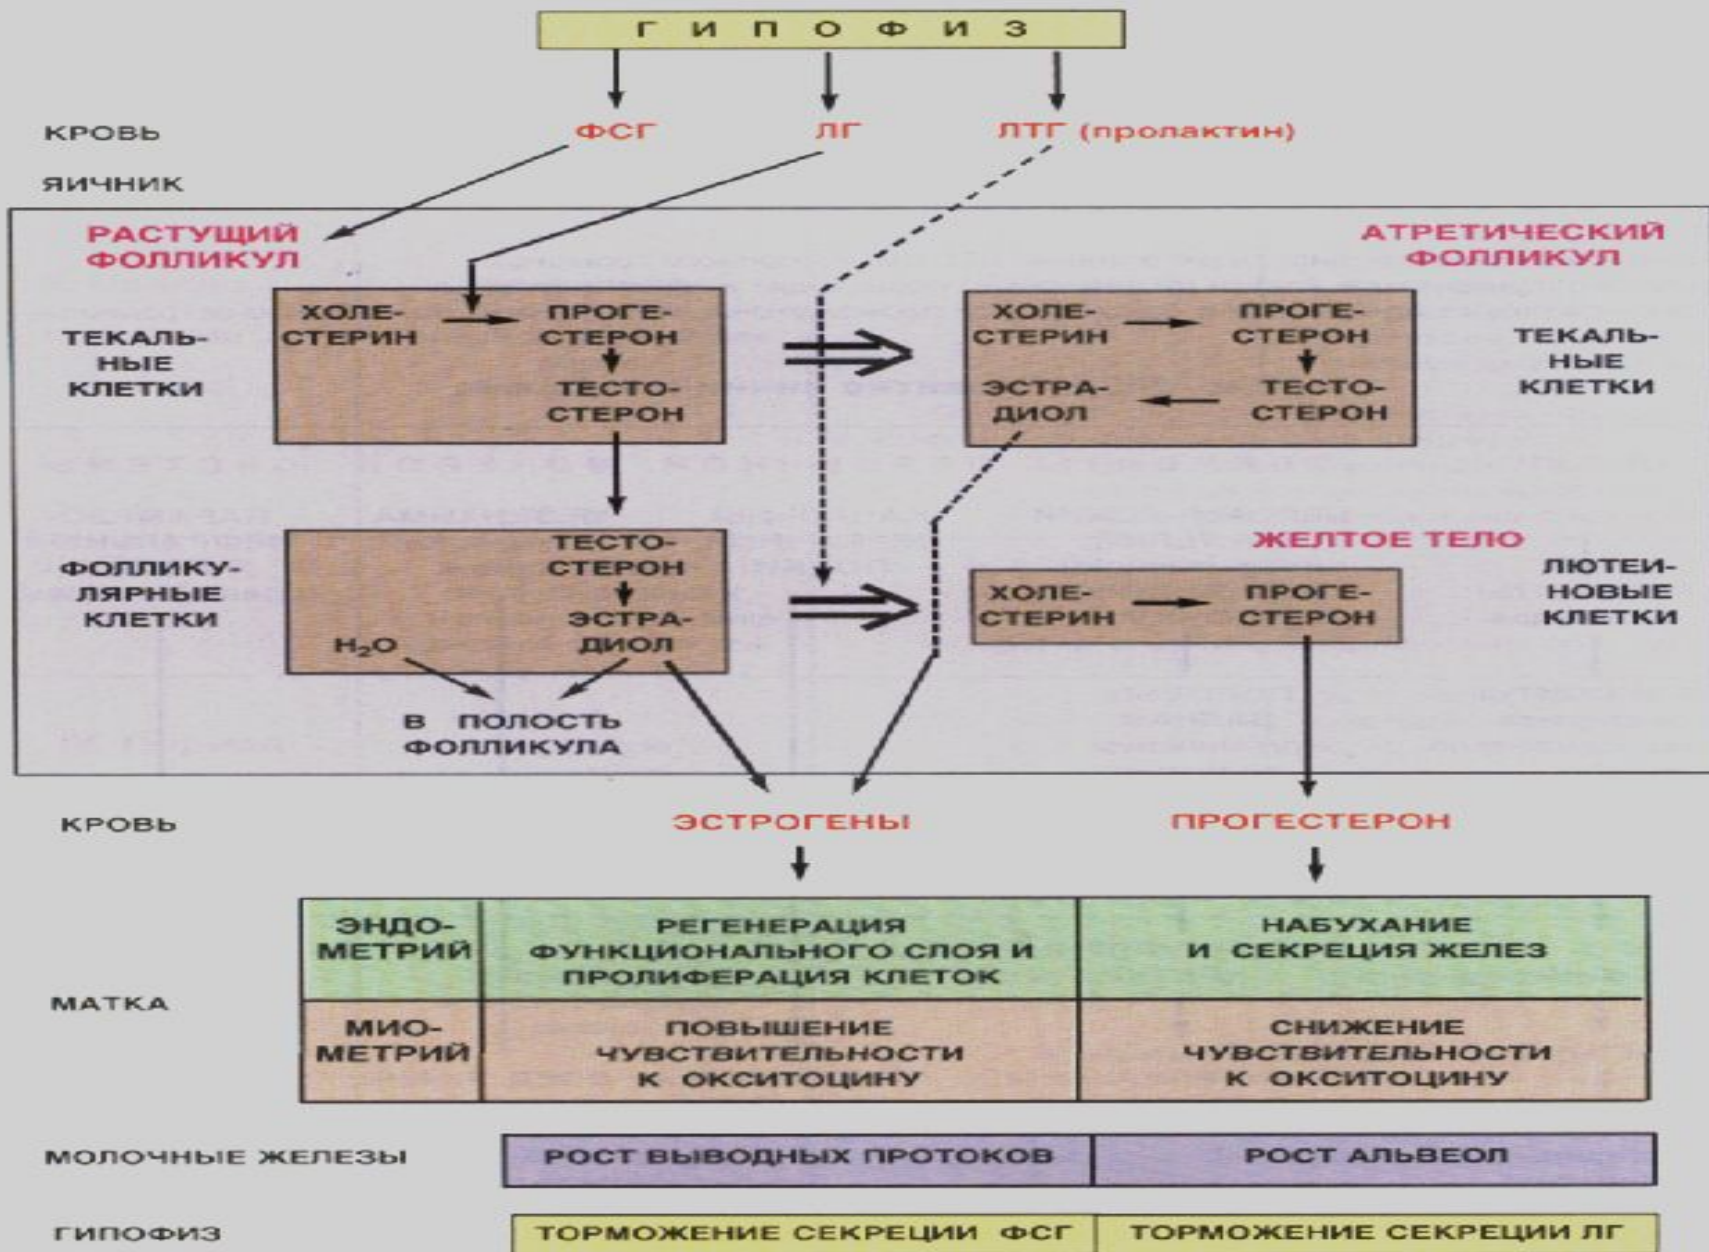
Г И П О Ф И З

КРОВЬ

ФСГ

ЛГ

ЛТГ (пролактин)

ЯИЧНИК

РАСТУЩИЙ ФОЛЛИКУЛ

АТРЕТИЧЕСКИЙ ФОЛЛИКУЛ

ТЕКАЛЬНЫЕ КЛЕТКИ

ХОЛЕСТЕРИН

ПРОГЕСТЕРОН

ТЕСТОСТЕРОН

ХОЛЕСТЕРИН

ПРОГЕСТЕРОН

ЭСТРАДИОЛ

ТЕСТОСТЕРОН

ТЕКАЛЬНЫЕ КЛЕТКИ

ФОЛЛИКУЛЯРНЫЕ КЛЕТКИ

ТЕСТОСТЕРОН

ЭСТРАДИОЛ

$H_2O$

ЖЕЛТОЕ ТЕЛО

ХОЛЕСТЕРИН

ПРОГЕСТЕРОН

ЛЮТЕИНОВЫЕ КЛЕТКИ

В ПОЛОСТЬ ФОЛЛИКУЛА

КРОВЬ

ЭСТРОГЕНЫ

ПРОГЕСТЕРОН

| МАТКА | | | |
|---|---|---|---|
| | ЭНДОМЕТРИЙ | РЕГЕНЕРАЦИЯ ФУНКЦИОНАЛЬНОГО СЛОЯ И ПРОЛИФЕРАЦИЯ КЛЕТОК | НАБУХАНИЕ И СЕКРЕЦИЯ ЖЕЛЕЗ |
| | МИОМЕТРИЙ | ПОВЫШЕНИЕ ЧУВСТВИТЕЛЬНОСТИ К ОКСИТОЦИНУ | СНИЖЕНИЕ ЧУВСТВИТЕЛЬНОСТИ К ОКСИТОЦИНУ |

МОЛОЧНЫЕ ЖЕЛЕЗЫ

| РОСТ ВЫВОДНЫХ ПРОТОКОВ | РОСТ АЛЬВЕОЛ |
|---|---|

ГИПОФИЗ

| ТОРМОЖЕНИЕ СЕКРЕЦИИ ФСГ | ТОРМОЖЕНИЕ СЕКРЕЦИИ ЛГ |
|---|---|